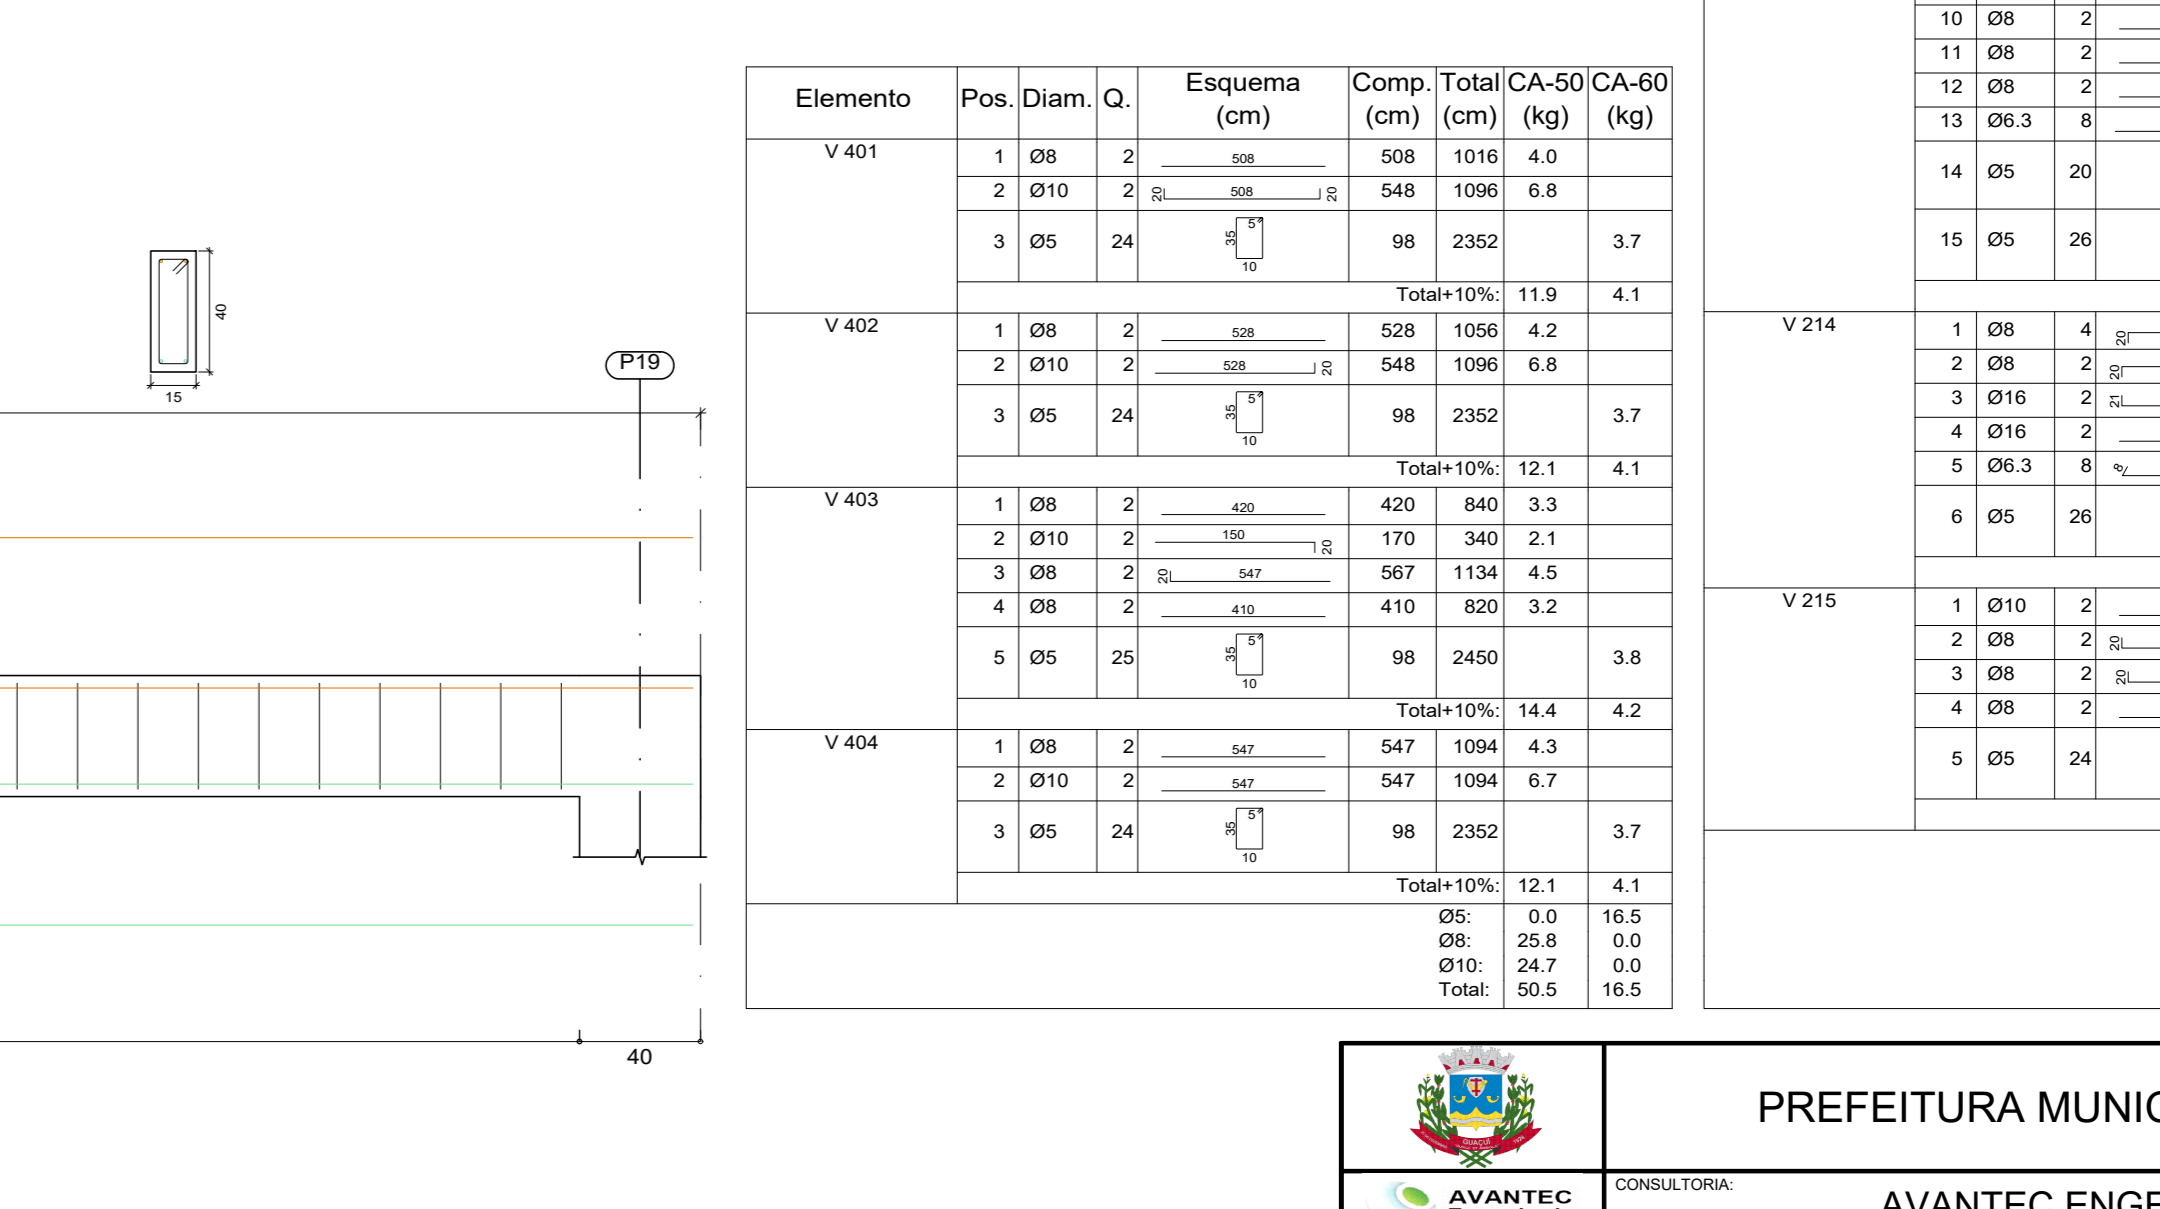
40

15

P19

40

| Elemento | Pos. | Diam. | Q. | Esquema (cm) | Comp. (cm) | Total (cm) | CA-50 (kg) | CA-60 (kg) |
|---|---|---|---|---|---|---|---|---|
| V 401 | 1 | Ø8 | 2 | 508 | 508 | 1016 | 4.0 | |
| | 2 | Ø10 | 2 | 20 508 20 | 548 | 1096 | 6.8 | |
| | 3 | Ø5 | 24 | 35 5 10 | 98 | 2352 | | 3.7 |
| | | | | Total+10%: | | | 11.9 | 4.1 |
| V 402 | 1 | Ø8 | 2 | 528 | 528 | 1056 | 4.2 | |
| | 2 | Ø10 | 2 | 528 20 | 548 | 1096 | 6.8 | |
| | 3 | Ø5 | 24 | 35 5 10 | 98 | 2352 | | 3.7 |
| | | | | Total+10%: | | | 12.1 | 4.1 |
| V 403 | 1 | Ø8 | 2 | 420 | 420 | 840 | 3.3 | |
| | 2 | Ø10 | 2 | 150 20 | 170 | 340 | 2.1 | |
| | 3 | Ø8 | 2 | 20 547 | 567 | 1134 | 4.5 | |
| | 4 | Ø8 | 2 | 410 | 410 | 820 | 3.2 | |
| | 5 | Ø5 | 25 | 35 5 10 | 98 | 2450 | | 3.8 |
| | | | | Total+10%: | | | 14.4 | 4.2 |
| V 404 | 1 | Ø8 | 2 | 547 | 547 | 1094 | 4.3 | |
| | 2 | Ø10 | 2 | 547 | 547 | 1094 | 6.7 | |
| | 3 | Ø5 | 24 | 35 5 10 | 98 | 2352 | | 3.7 |
| | | | | Total+10%: | | | 12.1 | 4.1 |
| | | | | Ø5: | | | 0.0 | 16.5 |
| | | | | Ø8: | | | 25.8 | 0.0 |
| | | | | Ø10: | | | 24.7 | 0.0 |
| | | | | Total: | | | 50.5 | 16.5 |

| | | | |
|---|---|---|---|
| | 10 | Ø8 | 2 |
| | 11 | Ø8 | 2 |
| | 12 | Ø8 | 2 |
| | 13 | Ø6.3 | 8 |
| | 14 | Ø5 | 20 |
| | 15 | Ø5 | 26 |
| V 214 | 1 | Ø8 | 4 |
| | 2 | Ø8 | 2 |
| | 3 | Ø16 | 2 |
| | 4 | Ø16 | 2 |
| | 5 | Ø6.3 | 8 |
| | 6 | Ø5 | 26 |
| V 215 | 1 | Ø10 | 2 |
| | 2 | Ø8 | 2 |
| | 3 | Ø8 | 2 |
| | 4 | Ø8 | 2 |
| | 5 | Ø5 | 24 |

GUAÇUÍ

PREFEITURA MUNIC

AVANTEC

CONSULTORIA:

AVANTEC ENGE